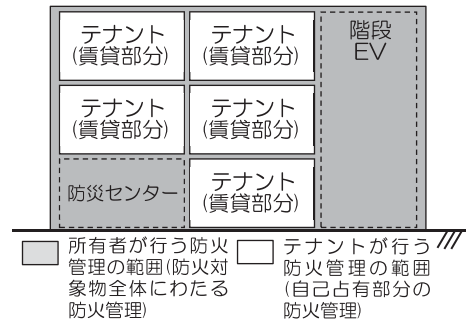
テナント
(賃貸部分)

テナント
(賃貸部分)

階段
EV

テナント
(賃貸部分)

テナント
(賃貸部分)

防災センター

テナント
(賃貸部分)

所有者が行う防火管理の範囲(防火対象物全体にわたる防火管理)

テナントが行う防火管理の範囲(自己占有部分の防火管理)